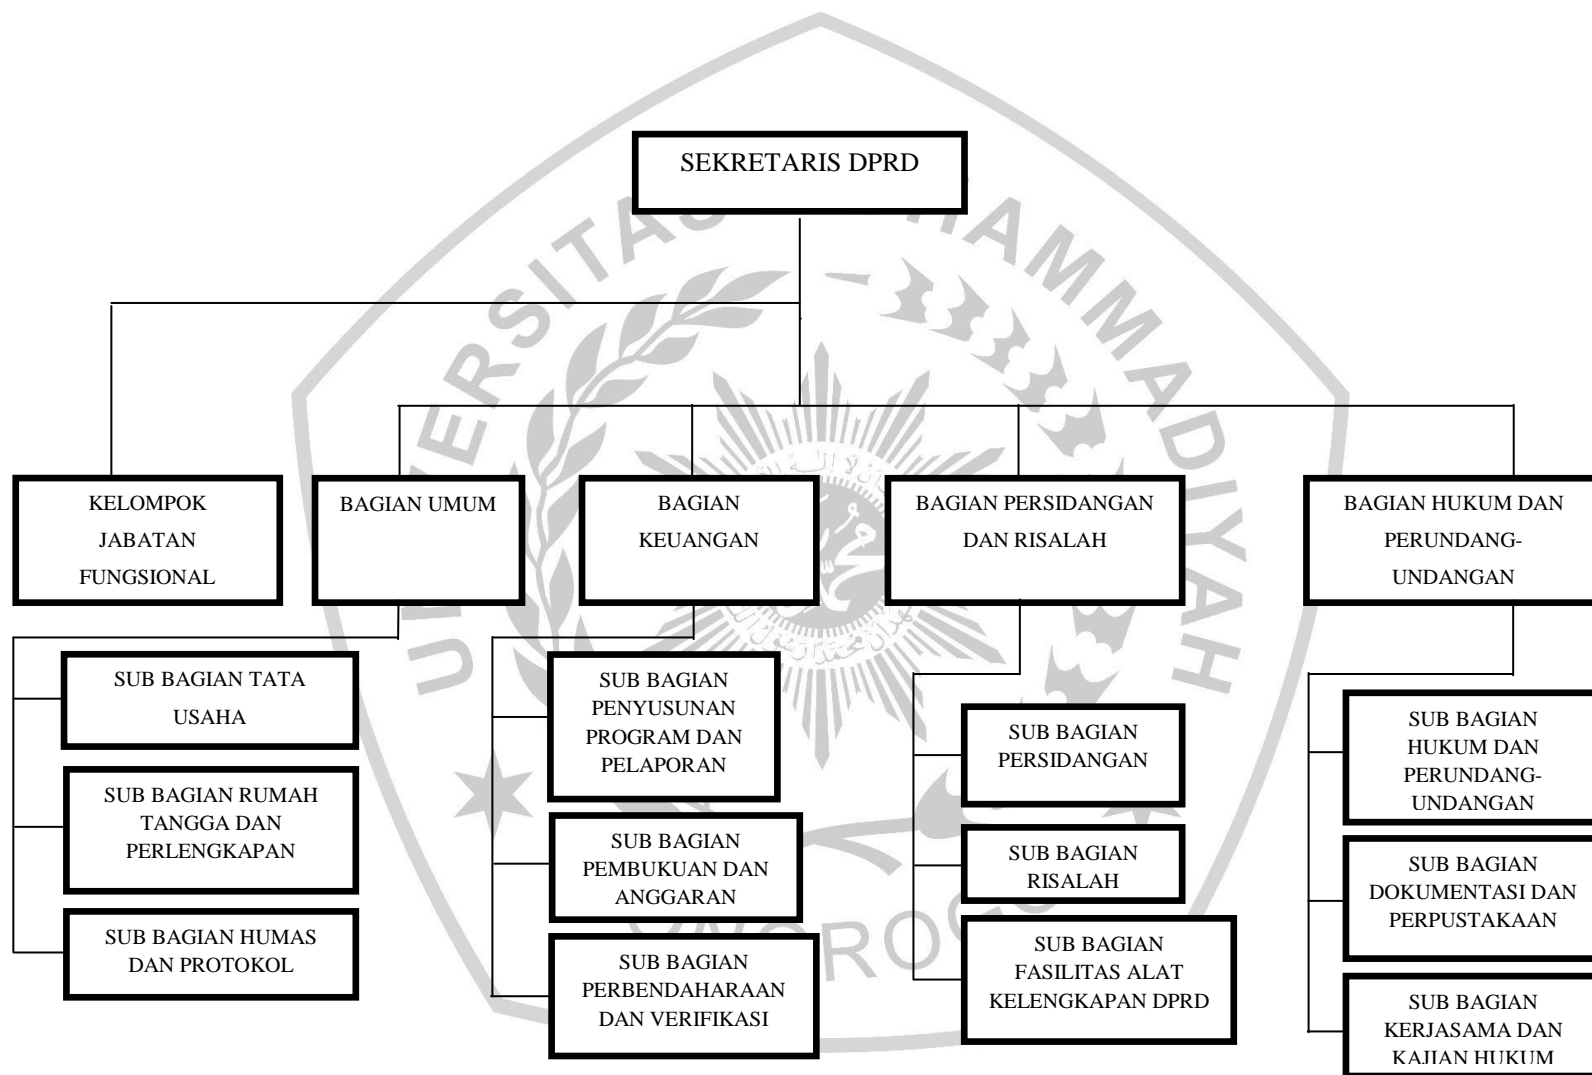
SEKRETARIS DPRD

KELOMPOK JABATAN FUNGSIONAL

BAGIAN UMUM

BAGIAN KEUANGAN

BAGIAN PERSIDANGAN DAN RISALAH

BAGIAN HUKUM DAN PERUNDANG-UNDANGAN

SUB BAGIAN TATA USAHA

SUB BAGIAN RUMAH TANGGA DAN PERLENGKAPAN

SUB BAGIAN HUMAS DAN PROTOKOL

SUB BAGIAN PENYUSUNAN PROGRAM DAN PELAPORAN

SUB BAGIAN PEMBUKUAN DAN ANGGARAN

SUB BAGIAN PERBENDAHARAAN DAN VERIFIKASI

SUB BAGIAN PERSIDANGAN

SUB BAGIAN RISALAH

SUB BAGIAN FASILITAS ALAT KELENGKAPAN DPRD

SUB BAGIAN HUKUM DAN PERUNDANG-UNDANGAN

SUB BAGIAN DOKUMENTASI DAN PERPUSTAKAAN

SUB BAGIAN KERJASAMA DAN KAJIAN HUKUM

UNIVERSITAS MUHAMMADIYAH PONOROGO